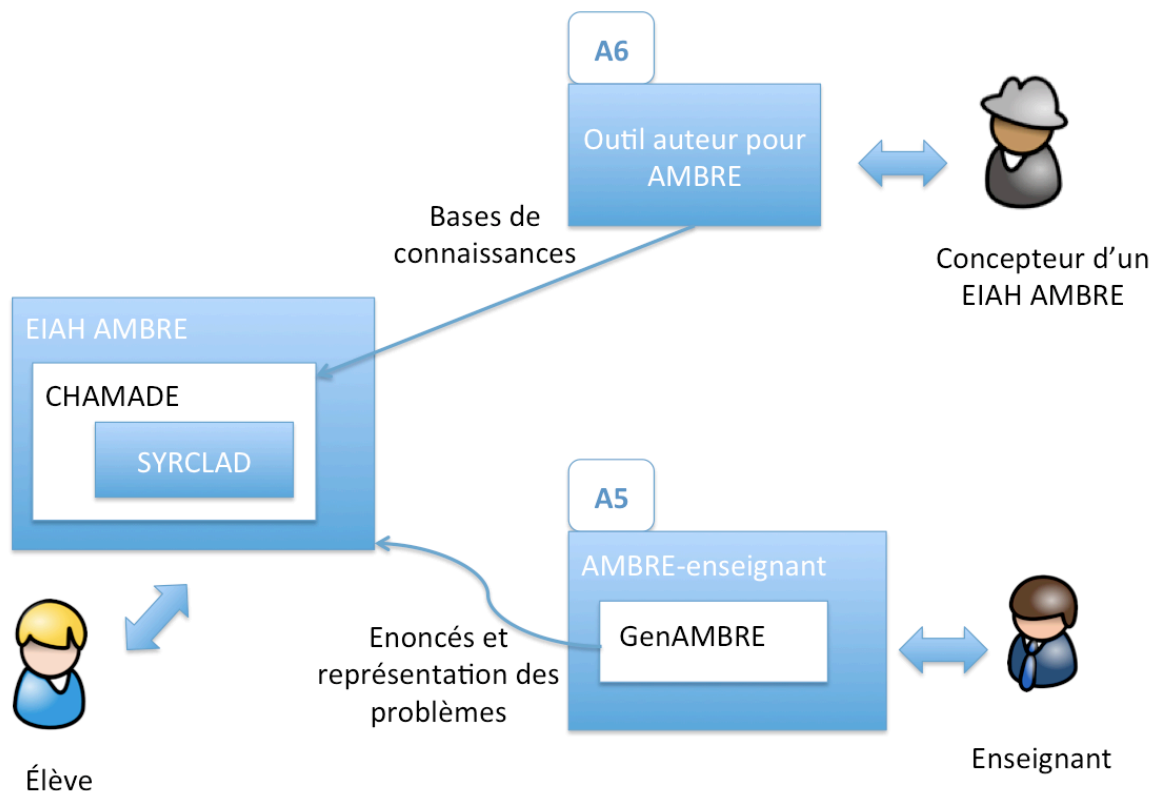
A6

Outil auteur pour AMBRE

Concepteur d'un EIAH AMBRE

Bases de connaissances

EIAH AMBRE

CHAMADE

SYRCLAD

A5

AMBRE-enseignant

GenAMBRE

Enoncés et représentation des problèmes

Élève

Enseignant